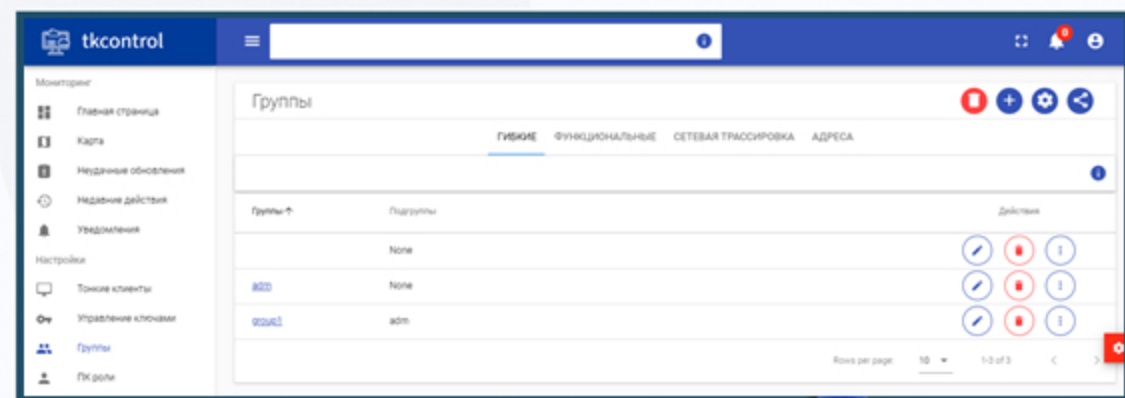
tkcontrol

Мониторинг
Главная страница
Карта
Неудачные обновления
Недавние действия
Уведомления
Настройки
Тонкие клиенты
Управление ключами
Группы
ПК роли

Группы

ГИБКИЕ ФУНКЦИОНАЛЬНЫЕ СЕТЕВАЯ ТРАССИРОВКА АДРЕСА

| Группы ↑ | Подгруппы | Действия |
|---|---|---|
| | None | |
| adm | None | |
| group1 | adm | |

Rows per page: 10 1-3 of 3